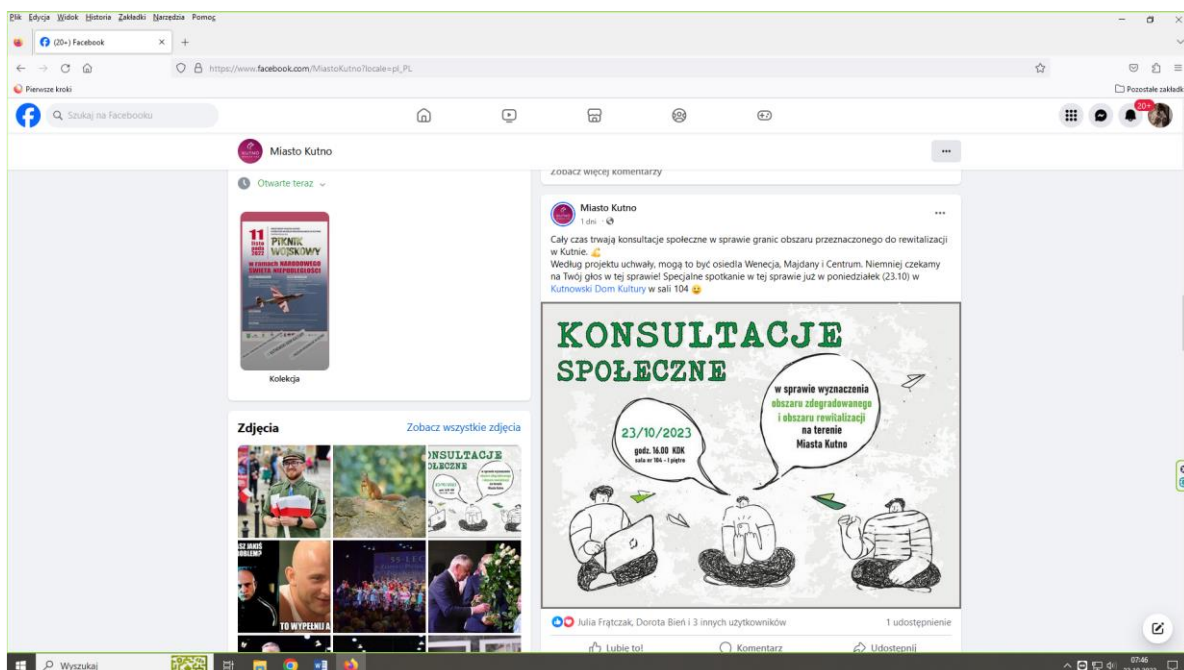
Plik Edycja Widok Historia Zakładki Narzędzia Pomoc

(20+) Facebook

https://www.facebook.com/MiastoKutno?locale=pl_PL

Pierwsze kroki

Pozostałe zakładki

Szukaj na Facebooku

20+

Miasto Kutno

Otwarte teraz

11 listopada 2022 PIKNIK WOJSKOWY w ramach NARODOWEGO ŚWIĘTA NIEPODLEGŁOŚCI

Kolekcja

Zdjęcia

Zobacz wszystkie zdjęcia

TO WYPEŁNIJ A

Zobacz więcej komentarzy

Miasto Kutno

1 dni

Cały czas trwają konsultacje społeczne w sprawie granic obszaru przeznaczonego do rewitalizacji w Kutnie.
Według projektu uchwały, mogą to być osiedla Wenecja, Majdany i Centrum. Niemniej czekamy na Twój głos w tej sprawie! Specjalne spotkanie w tej sprawie już w poniedziałek (23.10) w Kutnowski Dom Kultury w sali 104

KONSULTACJE SPOŁECZNE

w sprawie wyznaczenia obszaru zdegradowanego i obszaru rewitalizacji na terenie Miasta Kutno

23/10/2023
godz. 16.00 KDK
sala nr 104 - I piętro

Julia Frątczak, Dorota Bień i 3 innych użytkowników

1 udostępnienie

Lubię to!

Komentarz

Udostępnij

Wyszukaj

07:46